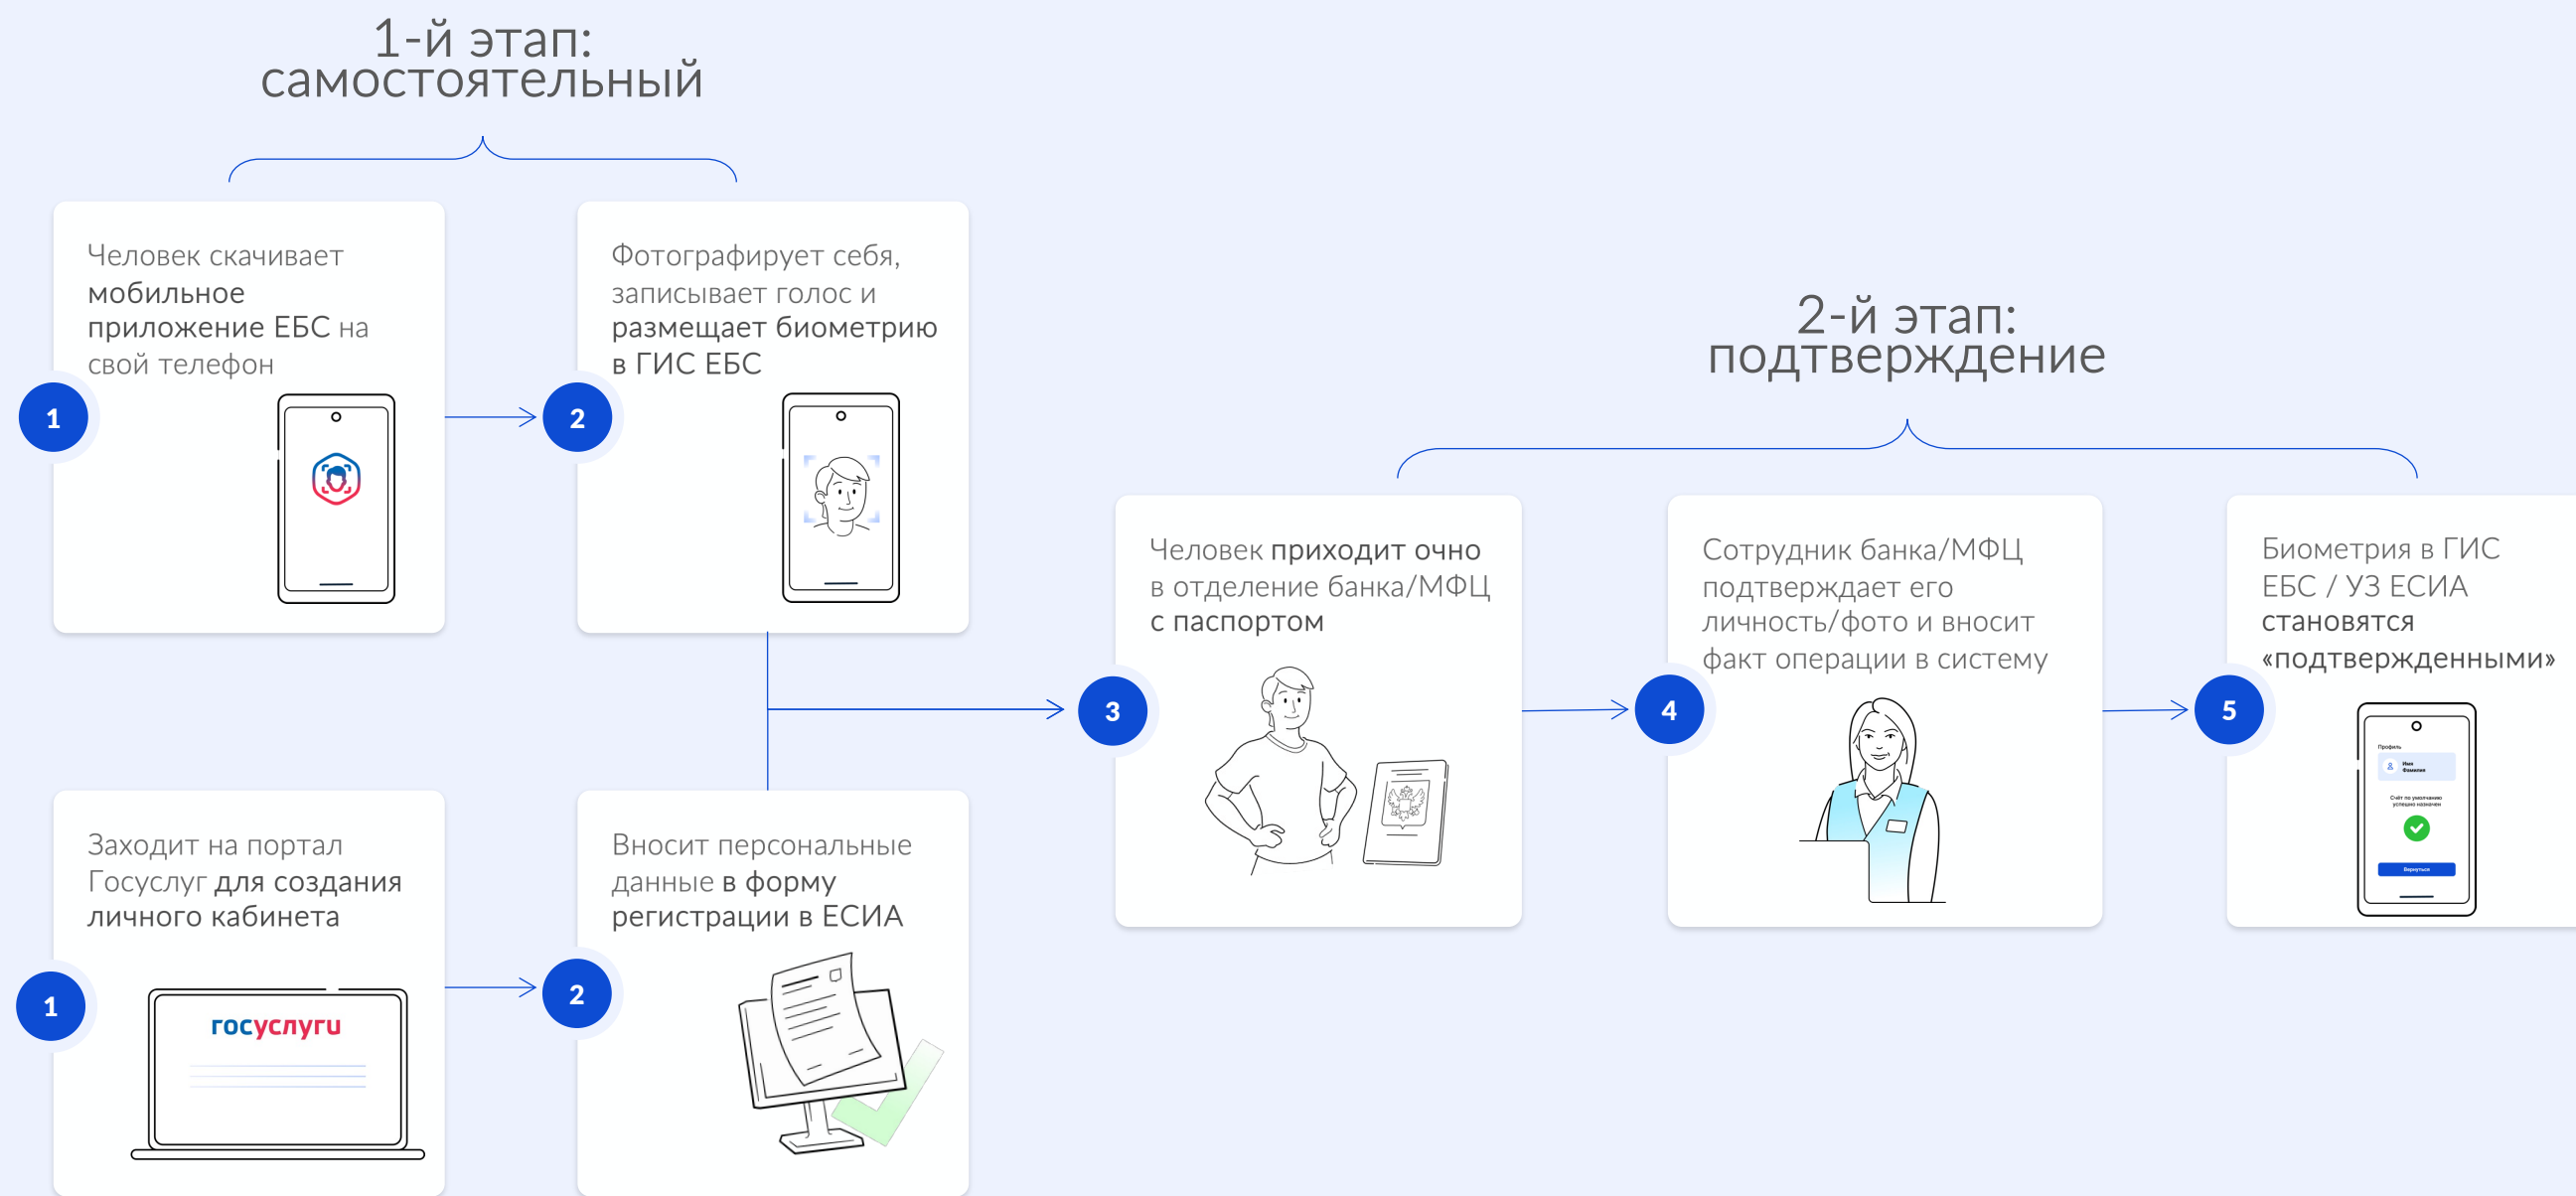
1-й этап: самостоятельный

1

Человек скачивает мобильное приложение ЕБС на свой телефон

2

Фотографирует себя, записывает голос и размещает биометрию в ГИС ЕБС

1

Заходит на портал Госуслуг для создания личного кабинета

госуслуги

2

Вносит персональные данные в форму регистрации в ЕСИА

2-й этап: подтверждение

3

Человек приходит очно в отделение банка/МФЦ с паспортом

4

Сотрудник банка/МФЦ подтверждает его личность/фото и вносит факт операции в систему

5

Биометрия в ГИС ЕБС / УЗ ЕСИА становятся «подтвержденными»

Профиль

Имя Фамилия

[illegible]

Вернуться